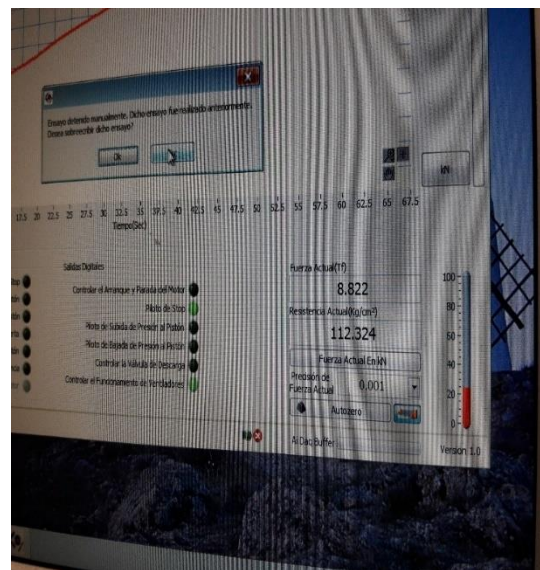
Ensayo detenido manualmente. Dicho ensayo fue realizado anteriormente. Desea sobreescribir dicho ensayo?

Ok

kN

17.5 20 22.5 25 27.5 30 32.5 35 37.5 40 42.5 45 47.5 50 52.5 55 57.5 60 62.5 65 67.5
Tiempo(Seg)

Salidas Digitales

Controlar el Arranque y Parada del Motor

Piloto de Stop

Piloto de Subida de Presion al Piston

Piloto de Bajada de Presion al Piston

Controlar la Valvula de Descarga

Controlar el Funcionamiento de Ventiladores

Fuerza Actual(Tf)

8.822

Resistencia Actual(Kg/cm²)

112.324

Fuerza Actual En kN

Presicion de Fuerza Actual

0.001

Autozero

100
80
60
40
20
0

AI Daq buffer:

Version: 1.0